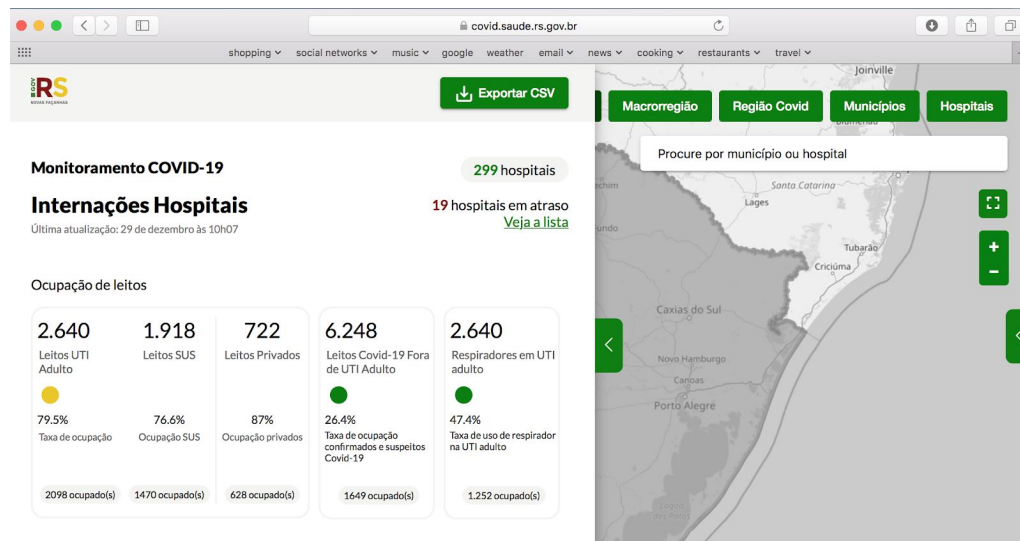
covid.saude.rs.gov.br

shopping social networks music google weather email news cooking restaurants travel

RS
NOVAS FAÇANHAS

Exportar CSV

Macrorregião Região Covid Municípios Hospitais

Procure por município ou hospital

Monitoramento COVID-19

299 hospitais

Internações Hospitais

Última atualização: 29 de dezembro às 10h07

19 hospitais em atraso
Veja a lista

Ocupação de leitos

| 2.640 | 1.918 | 722 | 6.248 | 2.640 |
|---|---|---|---|---|
| Leitos UTI Adulto | Leitos SUS | Leitos Privados | Leitos Covid-19 Fora de UTI Adulto | Respiradores em UTI adulto |
| 79.5% | 76.6% | 87% | 26.4% | 47.4% |
| Taxa de ocupação | Ocupação SUS | Ocupação privados | Taxa de ocupação confirmados e suspeitos Covid-19 | Taxa de uso de respirador na UTI adulto |
| 2098 ocupado(s) | 1470 ocupado(s) | 628 ocupado(s) | 1649 ocupado(s) | 1.252 ocupado(s) |

Joinville
Santa Catarina
Lages
Tubarão
Criciúma
Caxias do Sul
Novo Hamburgo
Canoas
Porto Alegre